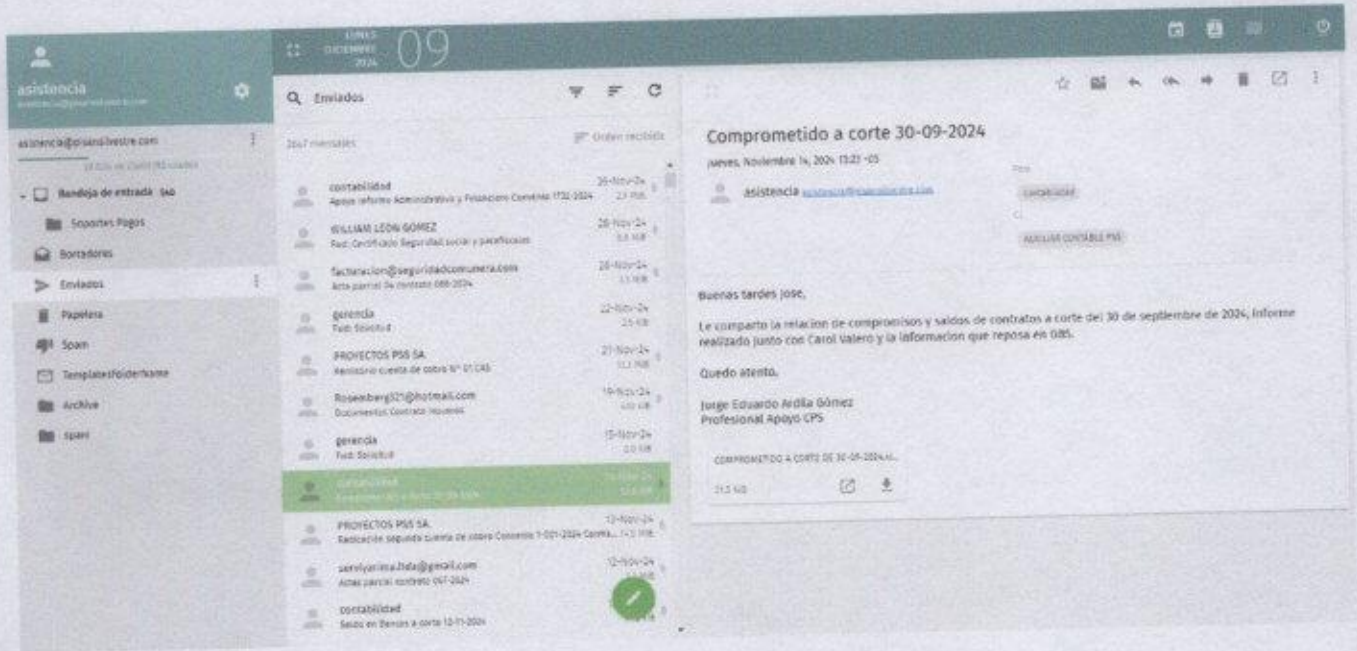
asistencia
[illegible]

LUNES
DICIEMBRE
2024
09

asistencia@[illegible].com
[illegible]

Bandeja de entrada 540
Soportes Pagos
Borradores
Enviados
Papelera
Spam
TemplatesFolderName
Archive
spam

Enviados
2647 mensajes
Orden recibido

contabilidad
Apoyo informe Administrativo y Financiero Convenio 1732-2024
26-Nov-24
2.3 MB

WILLIAM LEON GOMEZ
Fwd: Certificado Seguridad social y parafiscales
28-Nov-24
5.5 MB

facturacion@seguridadcomunera.com
Acta parcial de contrato 088-2024
28-Nov-24
3.5 MB

gerencia
Fwd: Solicitud
22-Nov-24
25 KB

PROYECTOS PSS SA
Radicación cuenta de cobro N° 01 CAS
21-Nov-24
11.2 MB

Rosemberg321@hotmail.com
Documentos Contrato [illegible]
19-Nov-24
410 KB

gerencia
Fwd: Solicitud
15-Nov-24
3.0 KB

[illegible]
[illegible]

PROYECTOS PSS SA
Radicación segunda cuenta de cobro Convenio 1-021-2024 Contra...
12-Nov-24
14.5 MB

serviyarima.ltda@gmail.com
Actas parcial contrato 067-2024
12-Nov-24

contabilidad
Saldo en Bancos a corte 12-11-2024

Comprometido a corte 30-09-2024
jueves, Noviembre 14, 2024 13:23 -05
asistencia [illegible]
Para
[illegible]
CC
AUXILIAR CONTABLE PSS

Buenas tardes Jose,

Le comparto la relacion de compromisos y saldos de contratos a corte del 30 de septiembre de 2024, informe realizado junto con Carol Valero y la informacion que reposa en GBS.

Quedo atento,

Jorge Eduardo Ardila Gómez
Profesional Apoyo CPS

COMPROMETIDO A CORTE DE 30-09-2024.xl...
21.5 KB